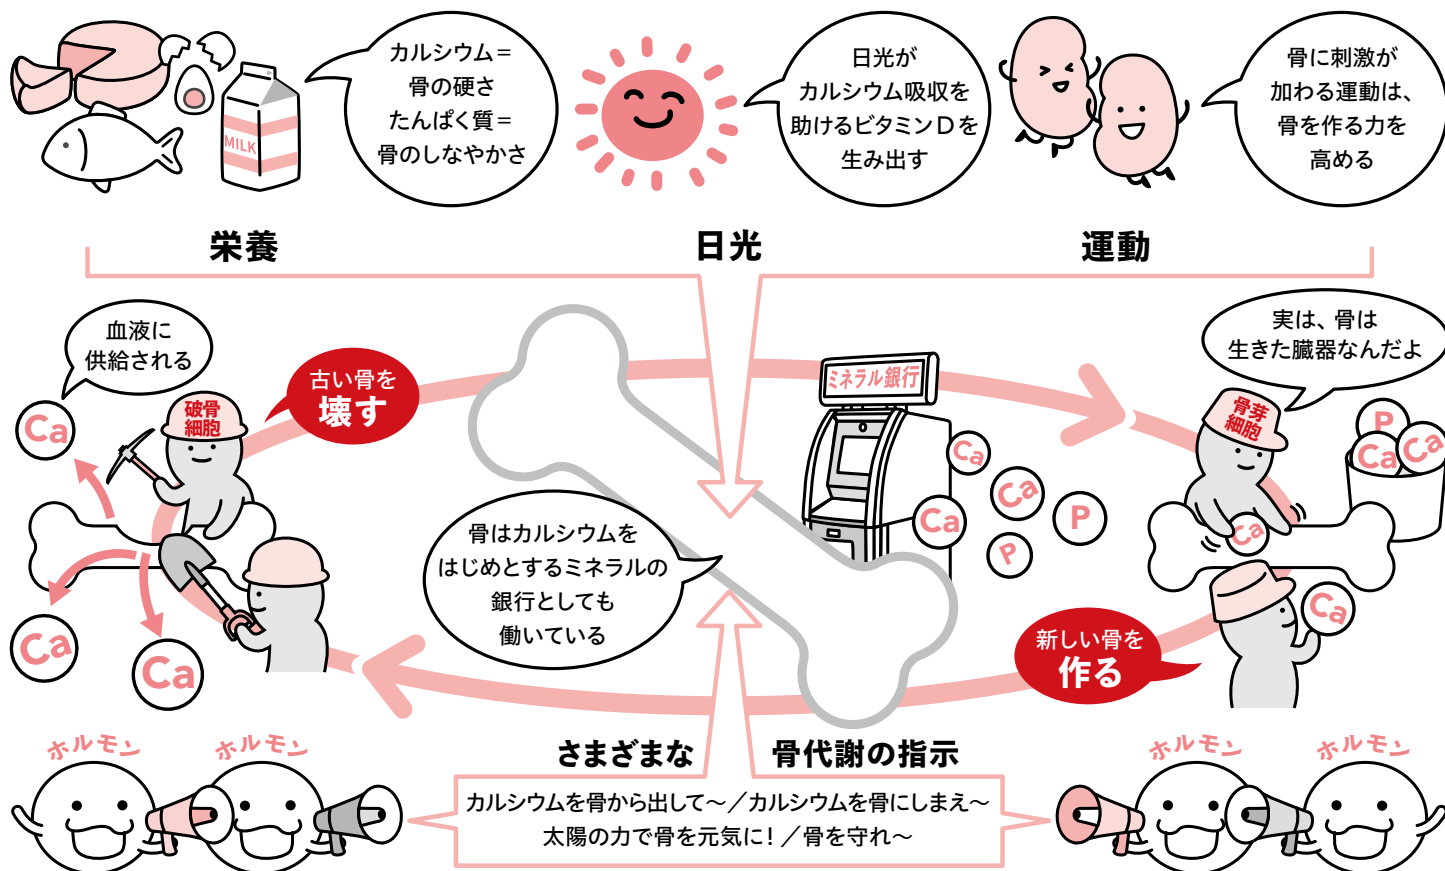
MILK

カルシウム＝
骨の硬さ
たんぱく質＝
骨のしなやかさ

日光が
カルシウム吸収を
助けるビタミンDを
生み出す

骨に刺激が
加わる運動は、
骨を作る力を
高める

栄養

日光

運動

血液に
供給される

Ca

破骨
細胞

古い骨を
壊す

Ca

Ca

ミネラル銀行

Ca

Ca

Ca

P

P

実は、骨は
生きた臓器なんだよ

骨芽
細胞

P

Ca

Ca

Ca

骨はカルシウムを
はじめとするミネラルの
銀行としても
働いている

Ca

新しい骨を
作る

ホルモン

ホルモン

さまざまな

骨代謝の指示

ホルモン

ホルモン

カルシウムを骨から出して〜／カルシウムを骨にしまえ〜
太陽の力で骨を元気に！／骨を守れ〜